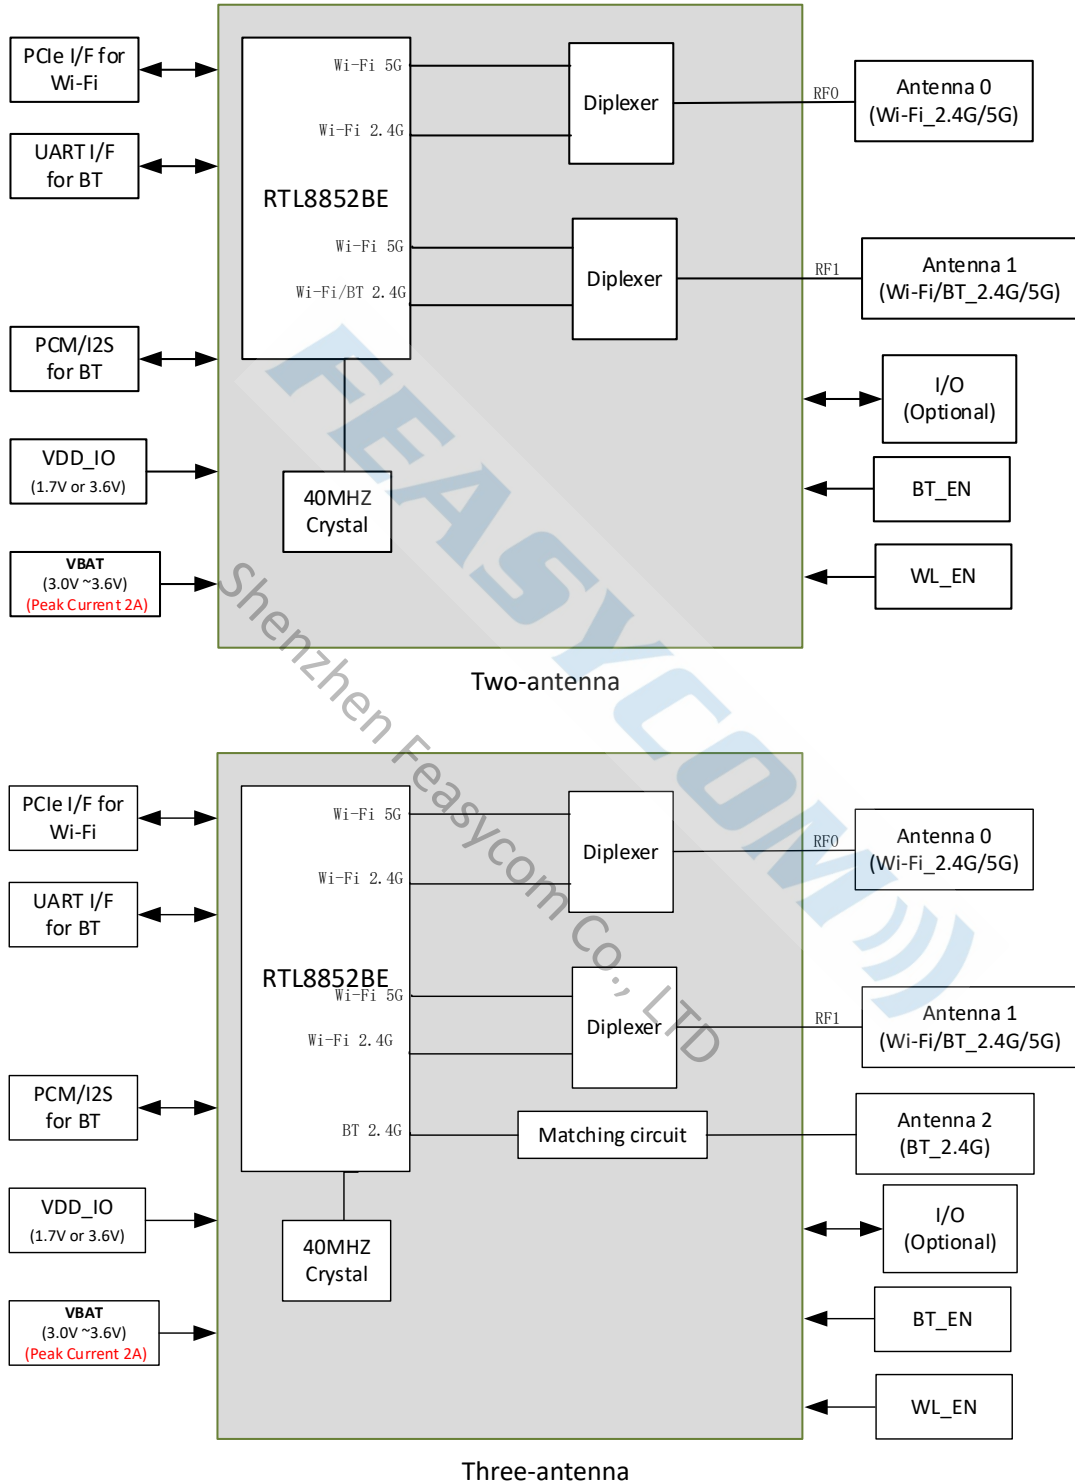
PCIe I/F for Wi-Fi

UART I/F for BT

PCM/I2S for BT

VDD_IO
(1.7V or 3.6V)

VBAT
(3.0V ~3.6V)
(Peak Current 2A)

RTL8852BE

Wi-Fi 5G

Wi-Fi 2.4G

Wi-Fi 5G

Wi-Fi/BT 2.4G

Diplexer

Diplexer

40MHZ Crystal

RF0

Antenna 0
(Wi-Fi_2.4G/5G)

RF1

Antenna 1
(Wi-Fi/BT_2.4G/5G)

I/O
(Optional)

BT_EN

WL_EN

Two-antenna

FEASYCOM

Shenzhen Feasycom Co., LTD

PCIe I/F for Wi-Fi

UART I/F for BT

PCM/I2S for BT

VDD_IO
(1.7V or 3.6V)

VBAT
(3.0V ~3.6V)
(Peak Current 2A)

RTL8852BE

Wi-Fi 5G

Wi-Fi 2.4G

Wi-Fi 5G

Wi-Fi 2.4G

BT 2.4G

Diplexer

Diplexer

Matching circuit

40MHZ Crystal

RF0

Antenna 0
(Wi-Fi_2.4G/5G)

RF1

Antenna 1
(Wi-Fi/BT_2.4G/5G)

Antenna 2
(BT_2.4G)

I/O
(Optional)

BT_EN

WL_EN

Three-antenna